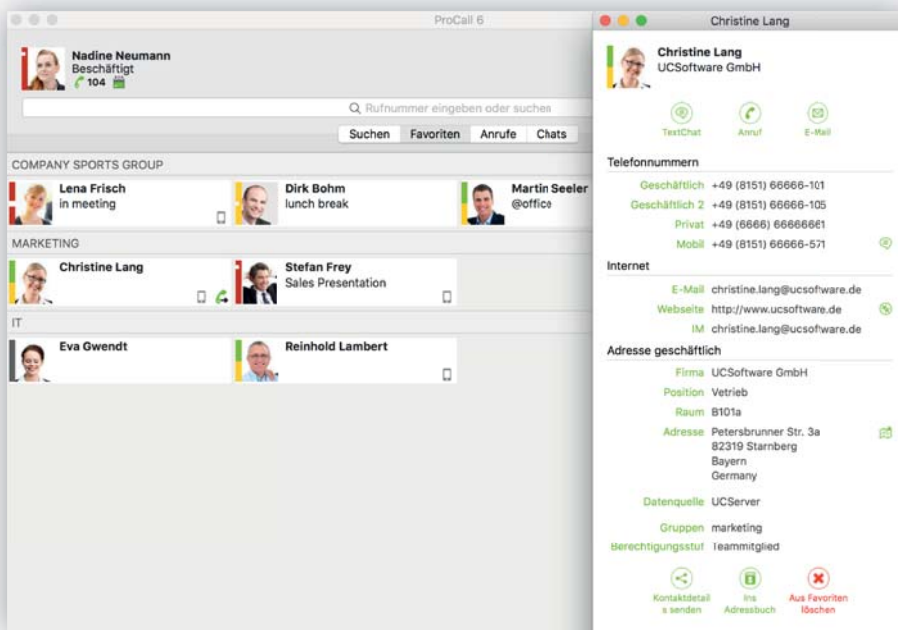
ProCall 6

Nadine Neumann
Beschäftigt
104

Rufnummer eingeben oder suchen

Suchen Favoriten Anrufe Chats

COMPANY SPORTS GROUP

Lena Frisch
in meeting

Dirk Bohm
lunch break

Martin Seeler
@office

MARKETING

Christine Lang

Stefan Frey
Sales Presentation

IT

Eva Gwendt

Reinhold Lambert

Christine Lang

Christine Lang
UCSoftware GmbH

TextChat Anruf E-Mail

Telefonnummern

Geschäftlich +49 (8151) 66666-101
Geschäftlich 2 +49 (8151) 66666-105
Privat +49 (6666) 66666661
Mobil +49 (8151) 66666-571

Internet

E-Mail christine.lang@ucsoftware.de
Webseite http://www.ucsoftware.de
IM christine.lang@ucsoftware.de

Adresse geschäftlich

Firma UCSoftware GmbH
Position Vetrieb
Raum B101a
Adresse Petersbrunner Str. 3a
82319 Starnberg
Bayern
Germany

Datenquelle UCServer

Gruppen marketing
Berechtigungsstuf Teammitglied

Kontaktdetails senden
Ins Adressbuch
Aus Favoriten löschen